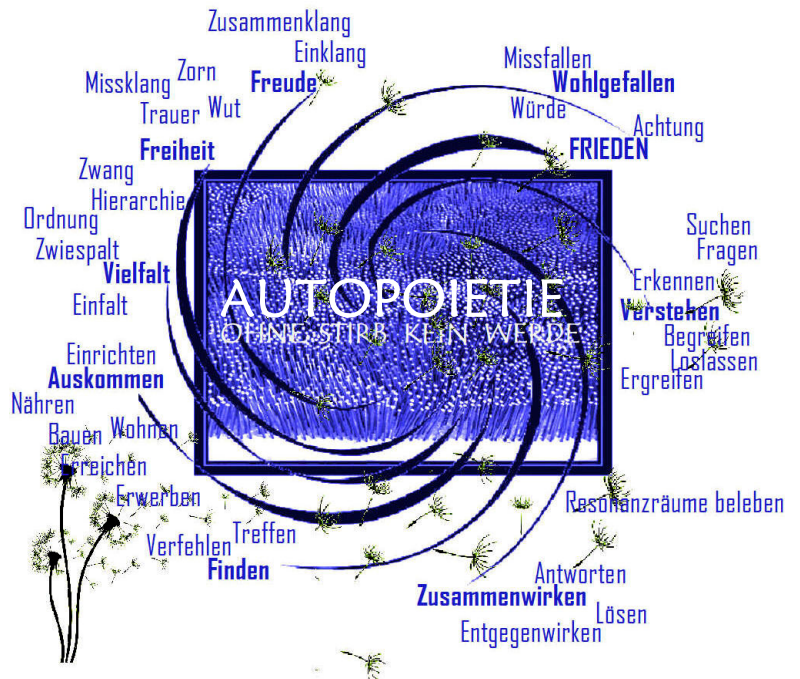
Zusammenklang
Einklang
Missklang
Zorn
Freude
Trauer
Wut
Missfallen
Wohlgefallen
Würde
Achtung
Freiheit
FRIEDEN
Zwang
Hierarchie
Ordnung
Zwiespalt
Vielfalt
Einfalt
Suchen
Fragen
Erkennen
Verstehen
Begreifen
Loslassen
Ergreifen
AUTOPOIETIE
OHNE STIRB KEIN WERDE
Einrichten
Auskommen
Nähren
Bauen
Wohnen
Erreichen
Erwerben
Treffen
Verfehlen
Finden
Resonanzräume beleben
Antworten
Zusammenwirken
Lösen
Entgegenwirken